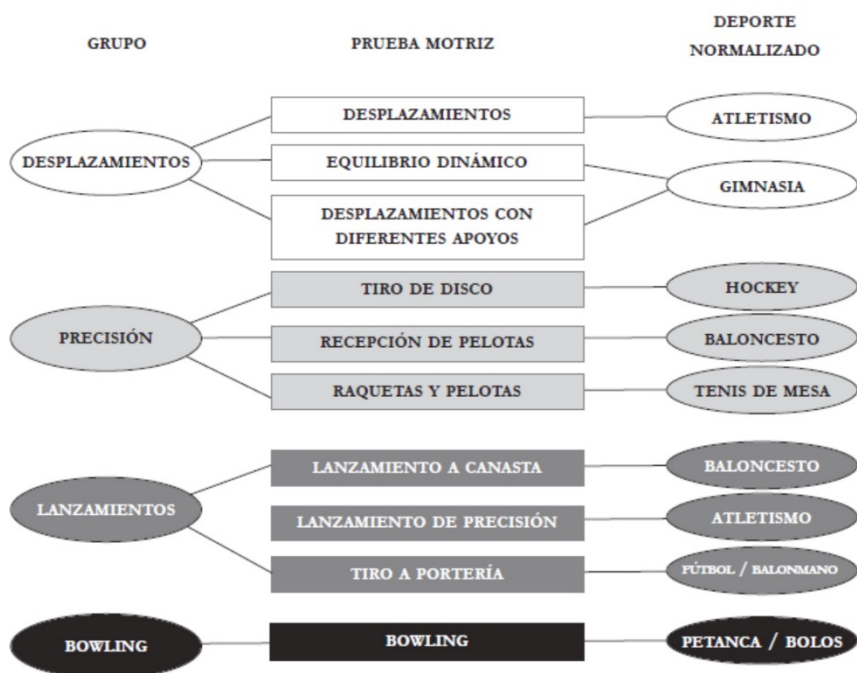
| GRUPO | PRUEBA MOTRIZ | DEPORTE NORMALIZADO |
|---|---|---|
| DESPLAZAMIENTOS | DESPLAZAMIENTOS | ATLETISMO |
| | EQUILIBRIO DINÁMICO | GIMNASIA |
| | DESPLAZAMIENTOS CON DIFERENTES APOYOS | |
| PRECISIÓN | TIRO DE DISCO | HOCKEY |
| | RECEPCIÓN DE PELOTAS | BALONCESTO |
| | RAQUETAS Y PELOTAS | TENIS DE MESA |
| LANZAMIENTOS | LANZAMIENTO A CANASTA | BALONCESTO |
| | LANZAMIENTO DE PRECISIÓN | ATLETISMO |
| | TIRO A PORTERÍA | FÚTBOL / BALONMANO |
| BOWLING | BOWLING | PETANCA / BOLOS |